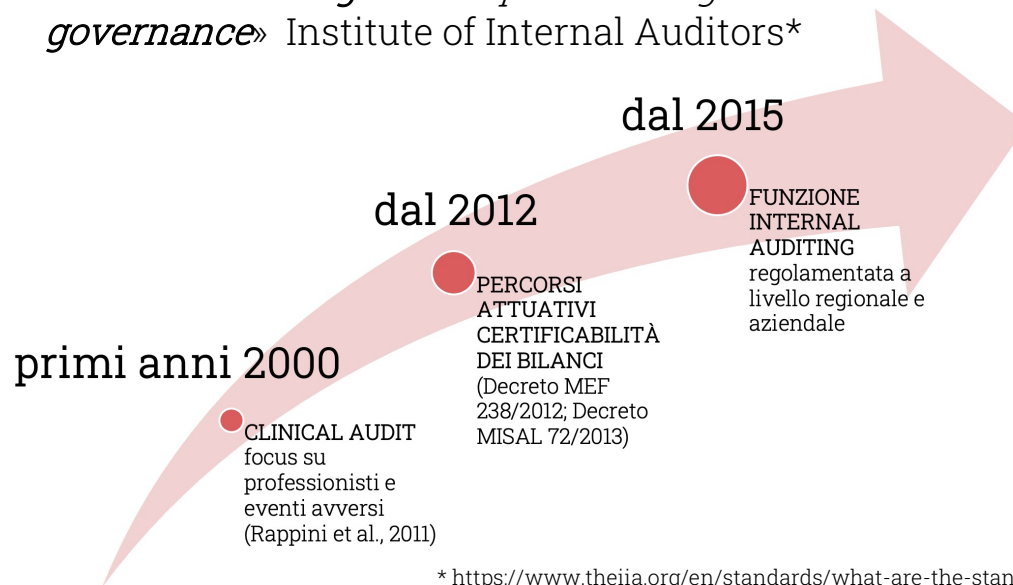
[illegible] *governance*» Institute of Internal Auditors*

dal 2015

FUNZIONE INTERNAL AUDITING regolamentata a livello regionale e aziendale

dal 2012

PERCORSI ATTUATIVI CERTIFICABILITÀ DEI BILANCI (Decreto MEF 238/2012; Decreto MISAL 72/2013)

primi anni 2000

CLINICAL AUDIT focus su professionisti e eventi avversi (Rappini et al., 2011)

* https://www.theiia.org/en/standards/what-are-the-stan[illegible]